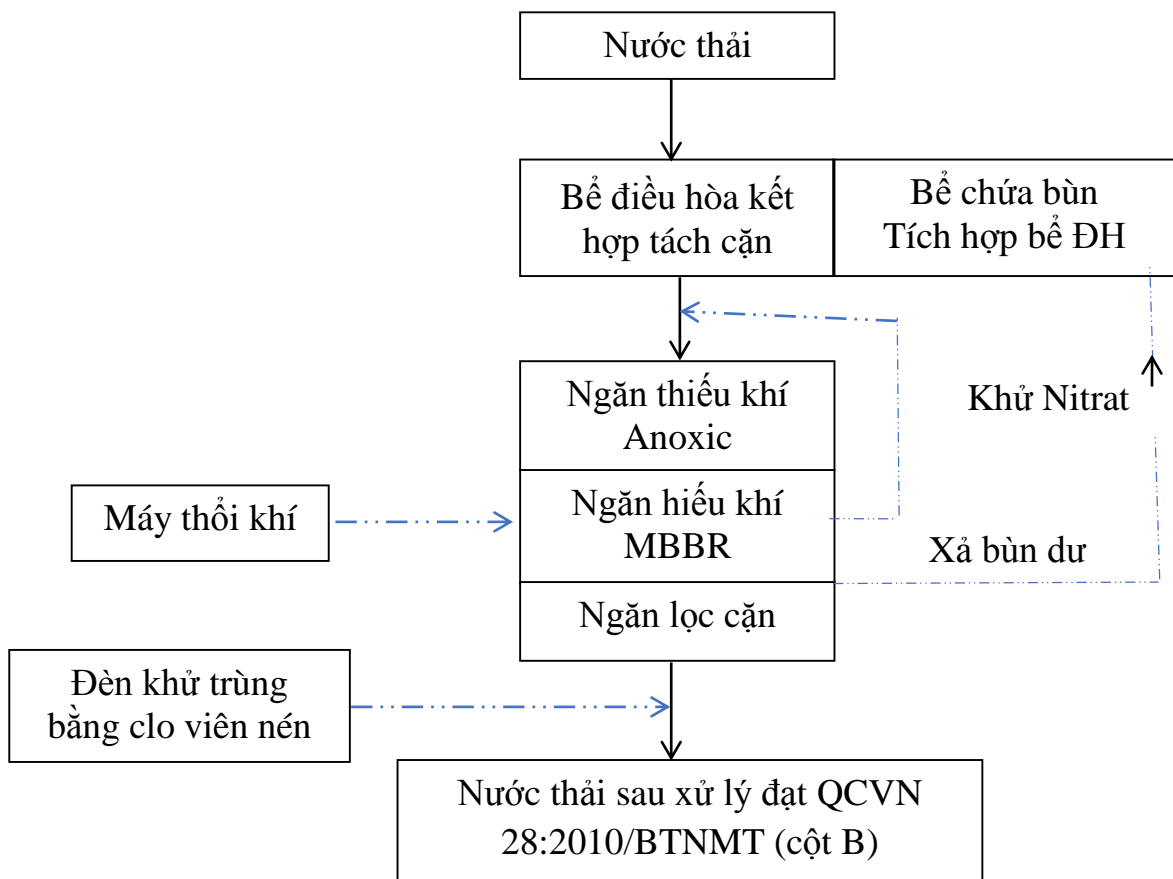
Nước thải

Bể điều hòa kết hợp tách cặn

Bể chứa bùn Tích hợp bể ĐH

Ngăn thiếu khí Anoxic

Khử Nitrat

Máy thổi khí

Ngăn hiếu khí MBBR

Xả bùn dư

Ngăn lọc cặn

Đèn khử trùng bằng clo viên nén

Nước thải sau xử lý đạt QCVN 28:2010/BTNMT (cột B)